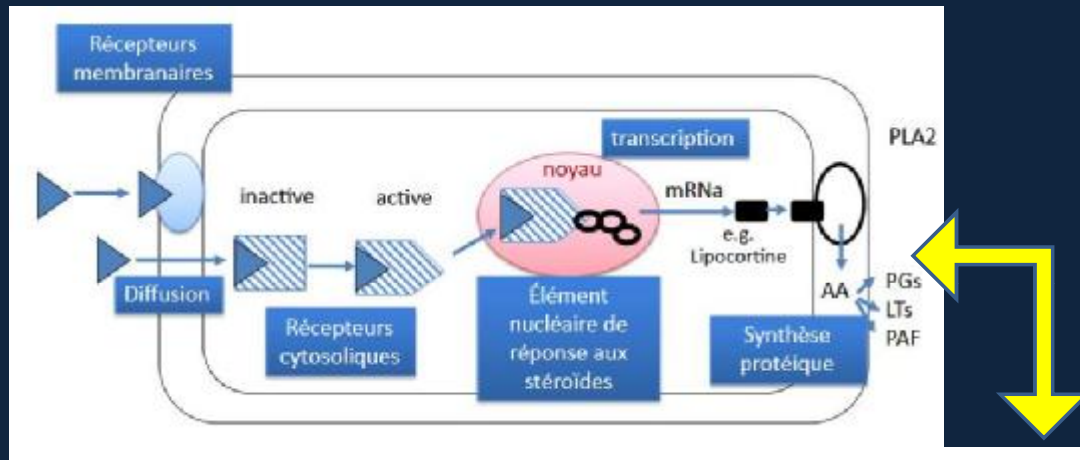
Récepteurs membranaires

transcription

PLA2

noyau

inactive

active

mRNa

e.g. Lipocortine

AA

PGs

LTs

PAF

Diffusion

Récepteurs cytosoliques

Élément nucléaire de réponse aux stéroïdes

Synthèse protéique